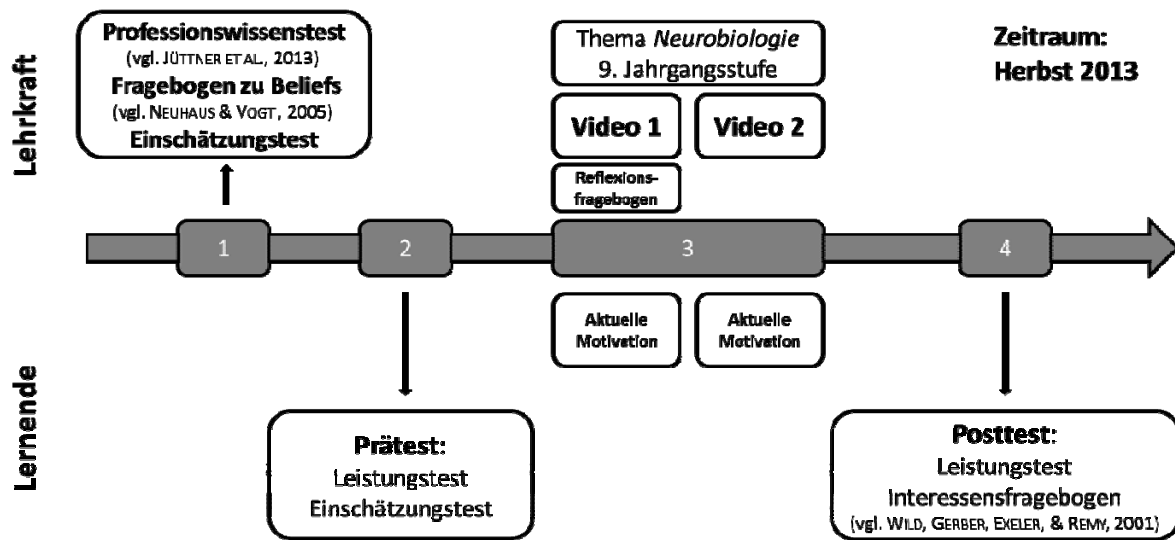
Lehrkraft

Professionswissenstest
(vgl. JÜTTNER ET AL., 2013)
Fragebogen zu Beliefs
(vgl. NEUHAUS & VOGT, 2005)
Einschätzungstest

Thema *Neurobiologie*
9. Jahrgangsstufe

Zeitraum:
Herbst 2013

Video 1

Video 2

Reflexionsfragebogen

1

2

3

4

Aktuelle Motivation

Aktuelle Motivation

Lernende

Prätest:
Leistungstest
Einschätzungstest

Posttest:
Leistungstest
Interessensfragebogen
(vgl. WILD, GERBER, EXELER, & REMY, 2001)